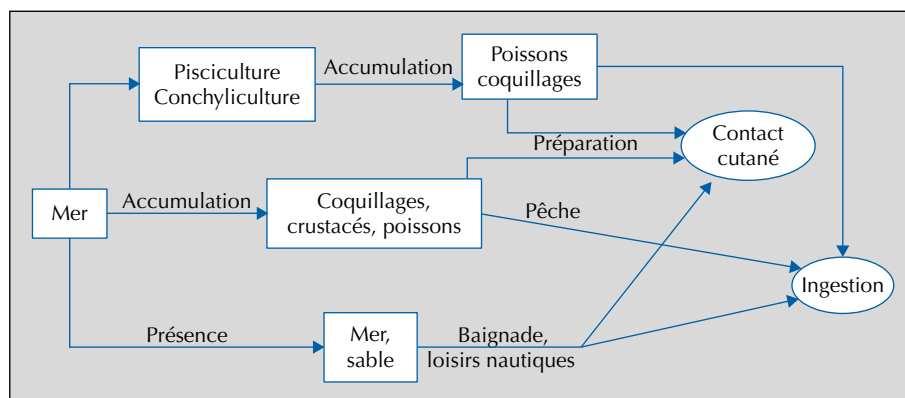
Pisciculture Conchyliculture

Accumulation

Poissons coquillages

Préparation

Contact cutané

Mer

Accumulation

Coquillages, crustacés, poissons

Pêche

Ingestion

Présence

Mer, sable

Baignade, loisirs nautiques